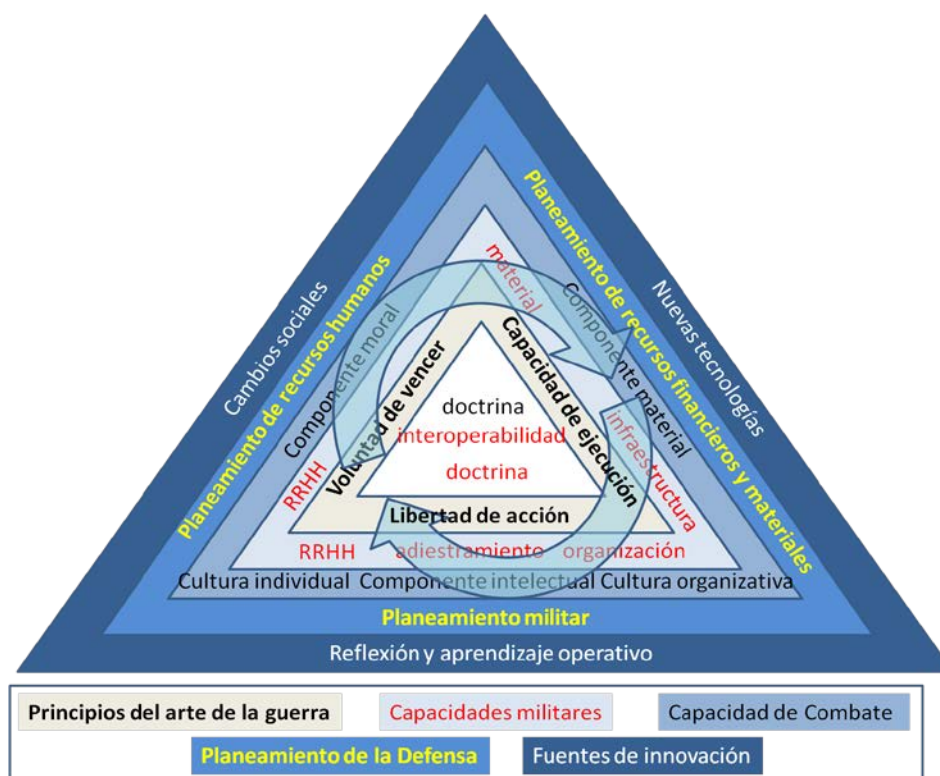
Cambios sociales
Nuevas tecnologías
Planeamiento de recursos humanos
Planeamiento de recursos financieros y materiales
material
Componente moral
Componente material
Voluntad de vencer
Capacidad de ejecución
doctrina
interoperabilidad
doctrina
infraestructura
Componente moral
RRHH
Libertad de acción
RRHH
adiestramiento
organización
Cultura individual
Componente intelectual
Cultura organizativa
Planeamiento militar
Reflexión y aprendizaje operativo

Principios del arte de la guerra
Capacidades militares
Capacidad de Combate
Planeamiento de la Defensa
Fuentes de innovación